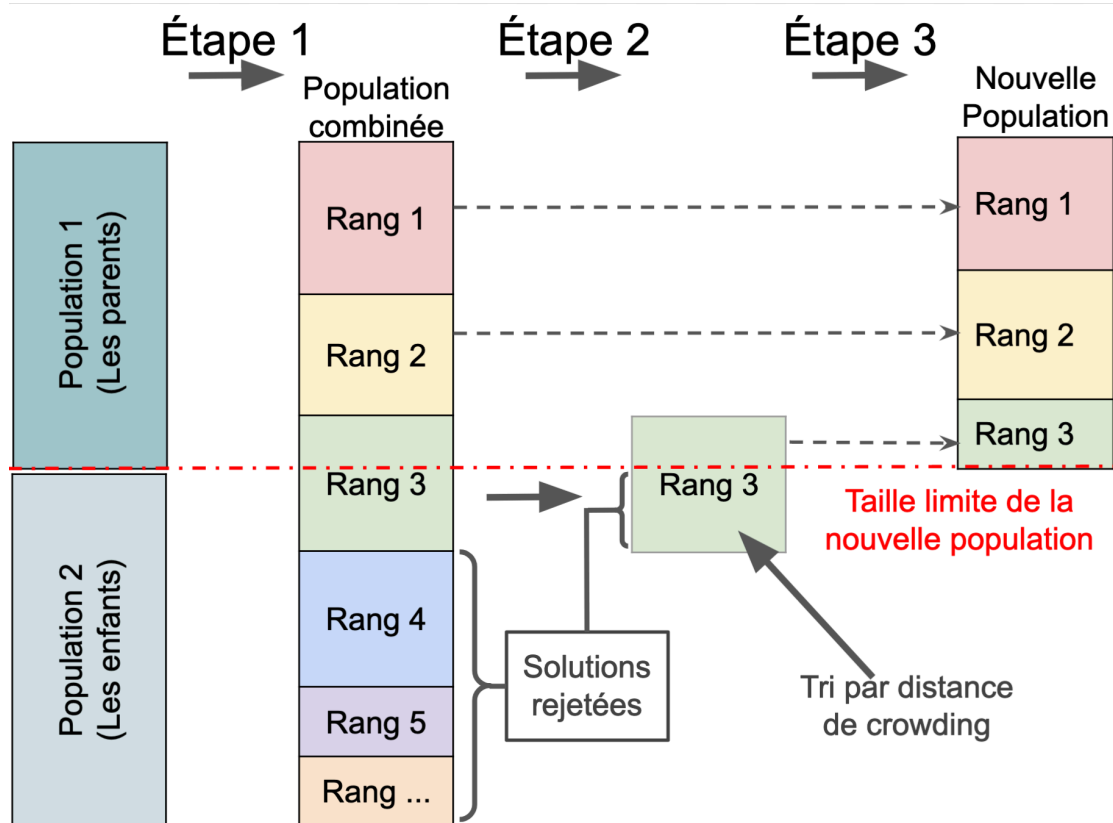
Étape 1

Étape 2

Étape 3

Population combinée

Nouvelle Population

Population 1 (Les parents)

Population 2 (Les enfants)

Rang 1

Rang 2

Rang 3

Rang 4

Rang 5

Rang ...

Rang 1

Rang 2

Rang 3

Rang 3

Taille limite de la nouvelle population

Solutions rejetées

Tri par distance de crowding